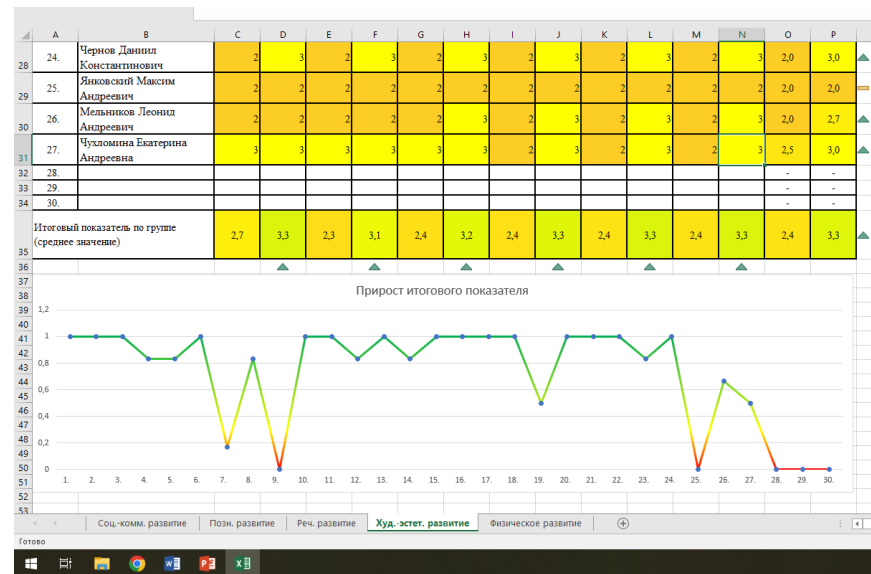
| | A | B | C | D | E | F | G | H | I | J | K | L | M | N | O | P |
|---|---|---|---|---|---|---|---|---|---|---|---|---|---|---|---|---|
| 28 | 24. | Чернов Даниил Константинович | 2 | 3 | 2 | 3 | 2 | 3 | 2 | 3 | 2 | 3 | 2 | 3 | 2,0 | 3,0 |
| 29 | 25. | Янковский Максим Андреевич | 2 | 2 | 2 | 2 | 2 | 2 | 2 | 2 | 2 | 2 | 2 | 2 | 2,0 | 2,0 |
| 30 | 26. | Мельников Леонид Андреевич | 2 | 2 | 2 | 2 | 2 | 3 | 2 | 3 | 2 | 3 | 2 | 3 | 2,0 | 2,7 |
| 31 | 27. | Чухломина Екатерина Андреевна | 3 | 3 | 3 | 3 | 3 | 3 | 2 | 3 | 2 | 3 | 2 | 3 | 2,5 | 3,0 |
| 32 | 28. | | | | | | | | | | | | | | - | - |
| 33 | 29. | | | | | | | | | | | | | | - | - |
| 34 | 30. | | | | | | | | | | | | | | - | - |
| 35 | Итоговый показатель по группе (среднее значение) | | 2,7 | 3,3 | 2,3 | 3,1 | 2,4 | 3,2 | 2,4 | 3,3 | 2,4 | 3,3 | 2,4 | 3,3 | 2,4 | 3,3 |

36 37 38 39 40 41 42 43 44 45 46 47 48 49 50 51 52 53

Прирост итогового показателя

1,2
1
0,8
0,6
0,4
0,2
0

1. 2. 3. 4. 5. 6. 7. 8. 9. 10. 11. 12. 13. 14. 15. 16. 17. 18. 19. 20. 21. 22. 23. 24. 25. 26. 27. 28. 29. 30.

Соц.-комм. развитие | Позн. развитие | Реч. развитие | Худ.-эстет. развитие | Физическое развитие

Готово